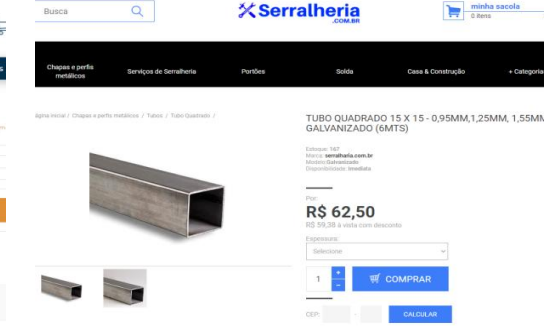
Busca

Serralheria .COM.BR

minha sacola
0 itens

Chapas e perfis metálicos | Serviços de Serralheria | Portões | Solda | Casa & Construção | + Categoria

ágina inicial / Chapas e perfis metálicos / Tubos / Tubo Quadrado /

TUBO QUADRADO 15 X 15 - 0,95MM,1,25MM, 1,55MM GALVANIZADO (6MTS)

Estoque: 167
Marca: serralheria.com.br
Modelo: Galvanizado
Disponibilidade: Imediata

Por:
R$ 62,50
R$ 59,38 à vista com desconto

Espessura:
Selecione

1

COMPRAR

CEP:

CALCULAR